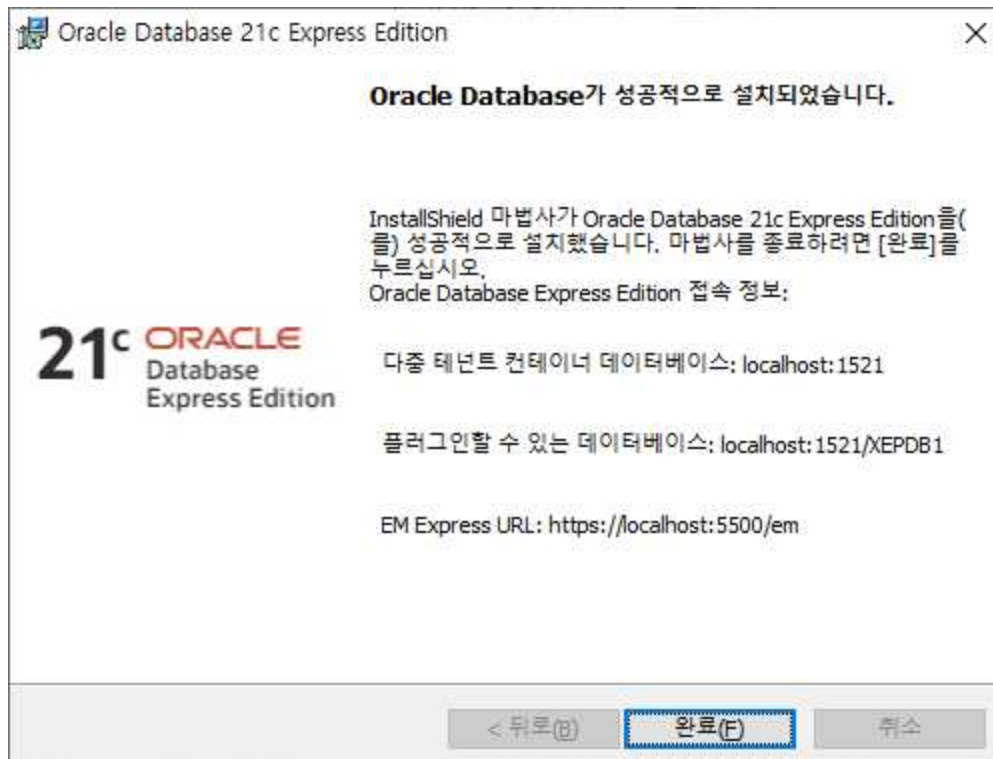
Oracle Database 21c Express Edition

×

Oracle Database가 성공적으로 설치되었습니다.

InstallShield 마법사가 Oracle Database 21c Express Edition을(를) 성공적으로 설치했습니다. 마법사를 종료하려면 [완료]를 누르십시오.
Oracle Database Express Edition 접속 정보:

다중 테넌트 컨테이너 데이터베이스: localhost:1521

플러그인할 수 있는 데이터베이스: localhost:1521/XEPDB1

EM Express URL: https://localhost:5500/em

21c ORACLE Database Express Edition

< 뒤로(B)

완료(F)

취소